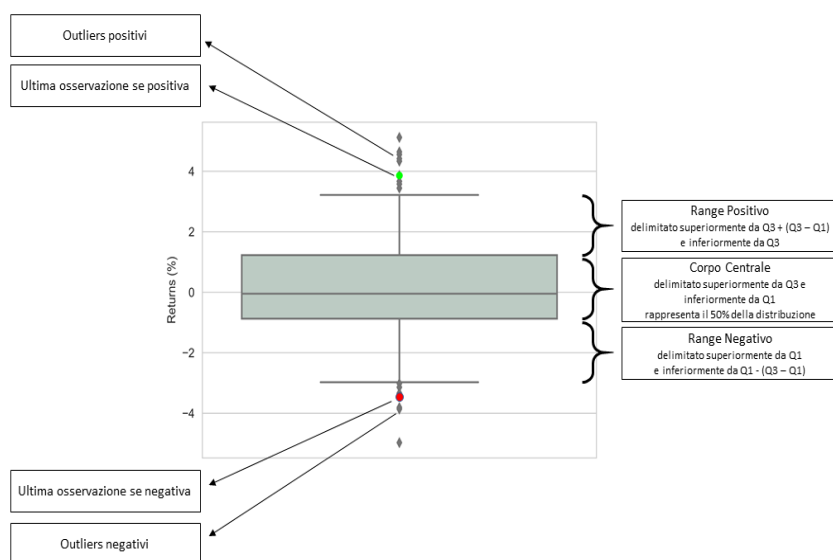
Outliers positivi

Ultima osservazione se positiva

4

2

0

−2

−4

Returns (%)

Range Positivo
delimitato superiormente da Q3 + (Q3 – Q1)
e inferiormente da Q3

Corpo Centrale
delimitato superiormente da Q3 e
inferiormente da Q1
rappresenta il 50% della distribuzione

Range Negativo
delimitato superiormente da Q1
e inferiormente da Q1 - (Q3 – Q1)

Ultima osservazione se negativa

Outliers negativi